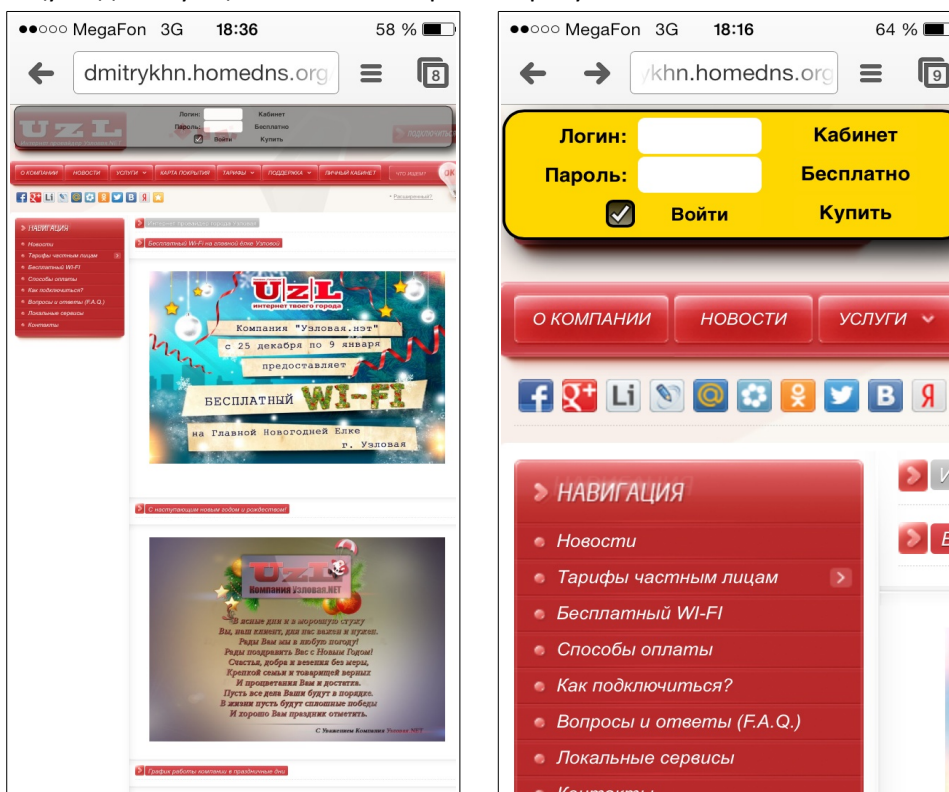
●●○○○ MegaFon 3G 18:36 58 %

dmitrykhn.homedns.org

8

UzL

Логин:
Пароль:
Войти
Кабинет
Бесплатно
Купить

О КОМПАНИИ НОВОСТИ УСЛУГИ КАРТА ПОКРЫТИЯ ТАРИФЫ ПОДДЕРЖКА ЛИЧНЫЙ КАБИНЕТ

НАВИГАЦИЯ
Новости
Тарифы частным лицам
Бесплатный WI-FI
Способы оплаты
Как подключиться?
Вопросы и ответы (F.A.Q.)
Локальные сервисы
Контакты

Бесплатный Wi-Fi на главной ёлке Узловой

UzL
интернет твоего города
Компания "Узловая.нэт"
с 25 декабря по 9 января
предоставляет
БЕСПЛАТНЫЙ WI-FI
на Главной Новогодней Елке
г. Узловая

С наступающим новым годом и рождеством!

UzL
Компания Узловая.NET
В ясные дни и в морозную стужу
Вы, наш клиент, для нас важны и нужны.
Рады Вам мы в любую погоду!
Рады поздравить Вас с Новым Годом!
Счастья, добра и везения без меры,
Крепкой семьи и товарищей верных
И процветания Вам и достатка.
Пусть все дела Ваши будут в порядке.
В жизни пусть будут сплошные победы
И хорошо Вам праздник отметить.
С Уважением Компания Узловая.NET

График работы компании в праздничные дни

●●○○○ MegaFon 3G 18:16 64 %

khn.homedns.org

9

Логин:
Пароль:
Войти
Кабинет
Бесплатно
Купить

О КОМПАНИИ НОВОСТИ УСЛУГИ

НАВИГАЦИЯ
Новости
Тарифы частным лицам
Бесплатный WI-FI
Способы оплаты
Как подключиться?
Вопросы и ответы (F.A.Q.)
Локальные сервисы